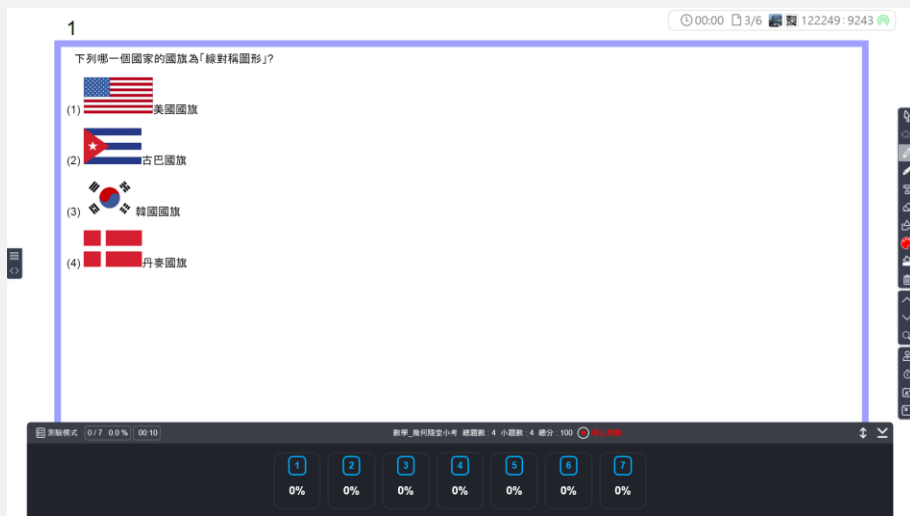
1

00:00 3/6 122249 : 9243

下列哪一個國家的國旗為「線對稱圖形」?

(1) 美國國旗

(2) 古巴國旗

(3) 韓國國旗

(4) 丹麥國旗

測驗模式 0 / 7 0.0 % 00:10

數學_幾何隨堂小考 總題數 : 4 小題數 : 4 總分 : 100 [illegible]

1 0%
2 0%
3 0%
4 0%
5 0%
6 0%
7 0%